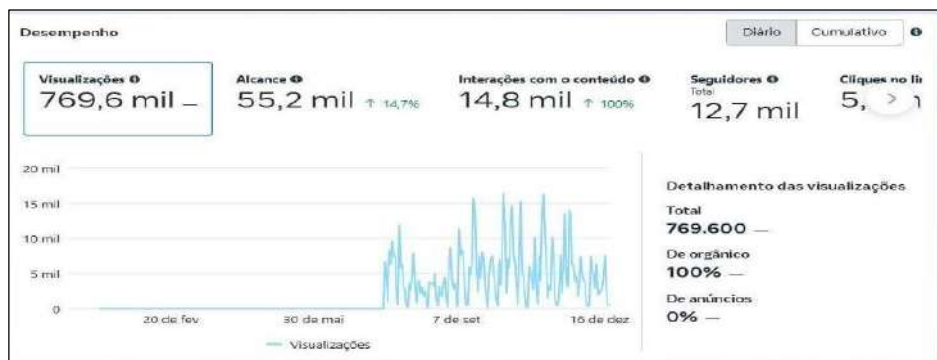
Desempenho

Diário Cumulativo

Visualizações
769,6 mil —

Alcance
55,2 mil ↑ 14,7%

Interações com o conteúdo
14,8 mil ↑ 100%

Seguidores
Total
12,7 mil

Cliques no li
5, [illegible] 1

20 mil
15 mil
10 mil
5 mil
0

20 de fev
30 de mai
7 de set
16 de dez

— Visualizações

Detalhamento das visualizações
Total
769.600 —
De orgânico
100% —
De anúncios
0% —